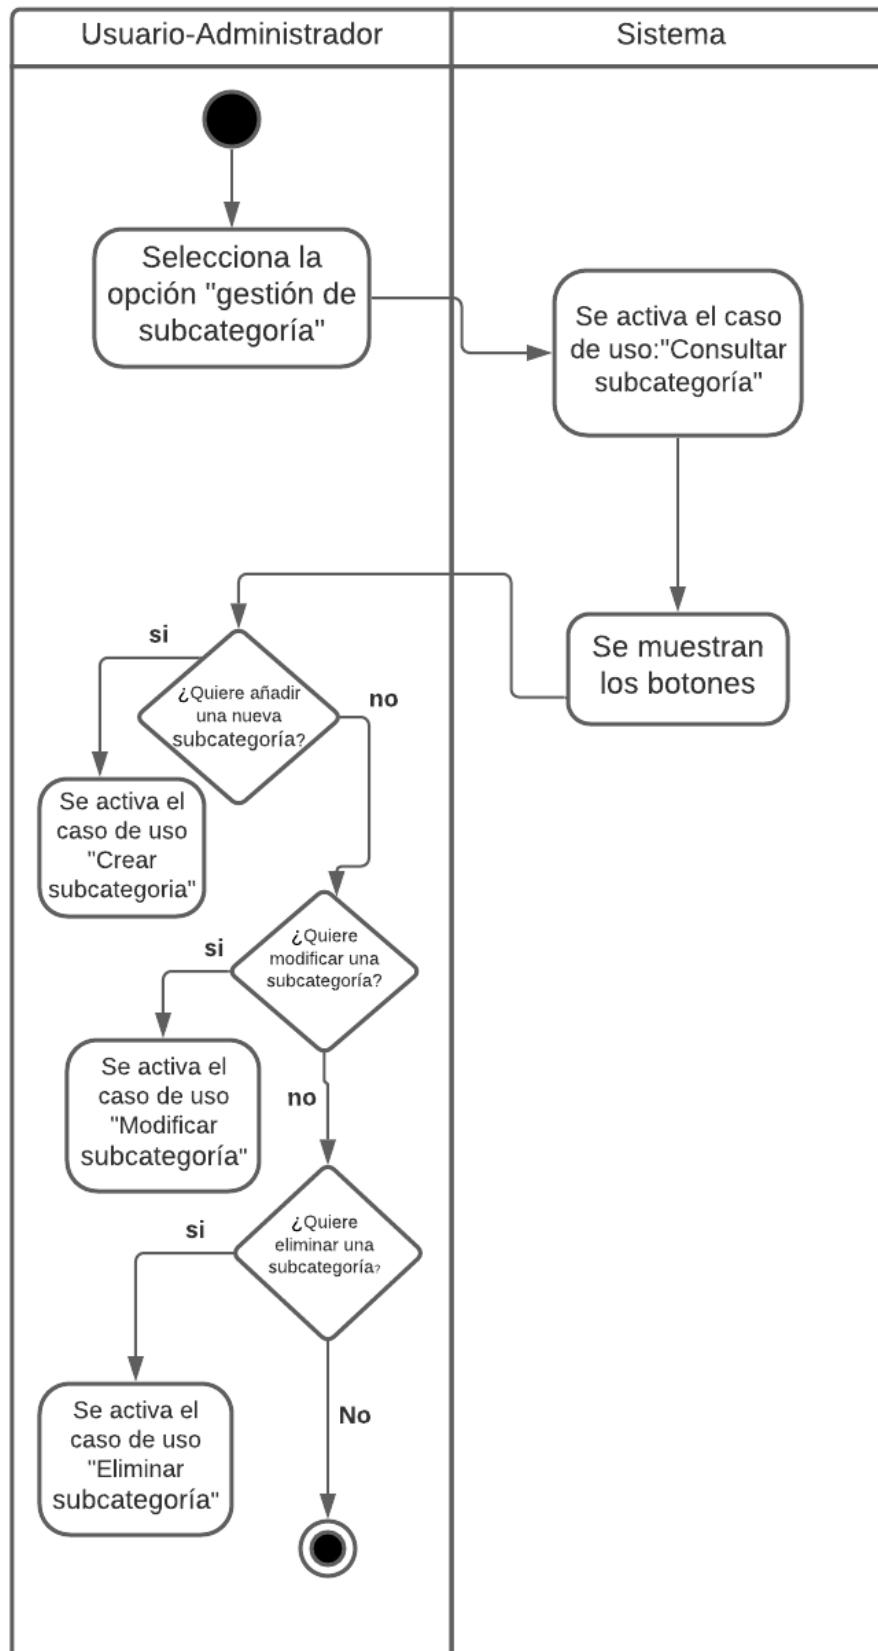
Usuario-Administrador

Sistema

Selecciona la opción "gestión de subcategoría"

Se activa el caso de uso:"Consultar subcategoría"

Se muestran los botones

si

¿Quiere añadir una nueva subcategoría?

no

Se activa el caso de uso "Crear subcategoria"

si

¿Quiere modificar una subcategoría?

Se activa el caso de uso "Modificar subcategoría"

no

si

¿Quiere eliminar una subcategoría?

Se activa el caso de uso "Eliminar subcategoría"

No